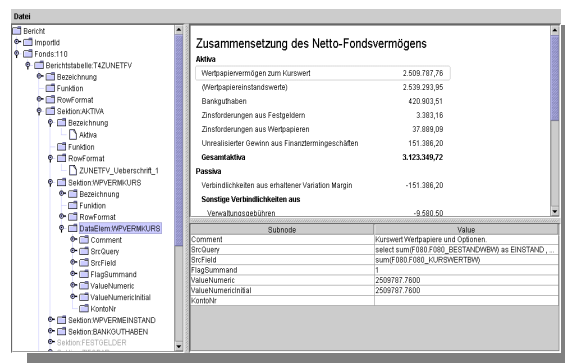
Datei

Bericht
ImportId
Fonds:110
Berichtstabelle:T4ZUNETFV
Bezeichnung
Funktion
RowFormat
Sektion:AKTIVA
Bezeichnung
Aktiva
Funktion
RowFormat
ZUNETFV_Ueberschrift_1
Sektion:WPVERMKURS
Bezeichnung
Funktion
RowFormat
DataElem:WPVERMKURS
Comment
SrcQuery
SrcField
FlagSummand
ValueNumeric
ValueNumericInitial
KontoNr
Sektion:WPVERMEINSTAND
Sektion:BANKGUTHABEN
Sektion:FESTGELDER

Zusammensetzung des Netto-Fondsvermögens

Aktiva

| | |
|---|---|
| Wertpapiervermögen zum Kurswert | 2.509.787,76 |
| (Wertpapiereinstandswerte) | 2.539.293,95 |
| Bankguthaben | 420.903,51 |
| Zinsforderungen aus Festgeldern | 3.383,16 |
| Zinsforderungen aus Wertpapieren | 37.889,09 |
| Unrealisierter Gewinn aus Finanztermingeschäften | 151.386,20 |
| Gesamtaktiva | 3.123.349,72 |

Passiva

| | |
|---|---|
| Verbindlichkeiten aus erhaltener Variation Margin | -151.386,20 |
| Sonstige Verbindlichkeiten aus | |
| Verwaltungsgebühren | -9.580,50 |

| Subnode | Value |
|---|---|
| Comment | Kurswert Wertpapiere und Optionen. |
| SrcQuery | select sum(F080.F080_BESTANDWBW) as EINSTAND, ... |
| SrcField | sum(F080.F080_KURSWERTBW) |
| FlagSummand | 1 |
| ValueNumeric | 2509787.7600 |
| ValueNumericInitial | 2509787.7600 |
| KontoNr | |